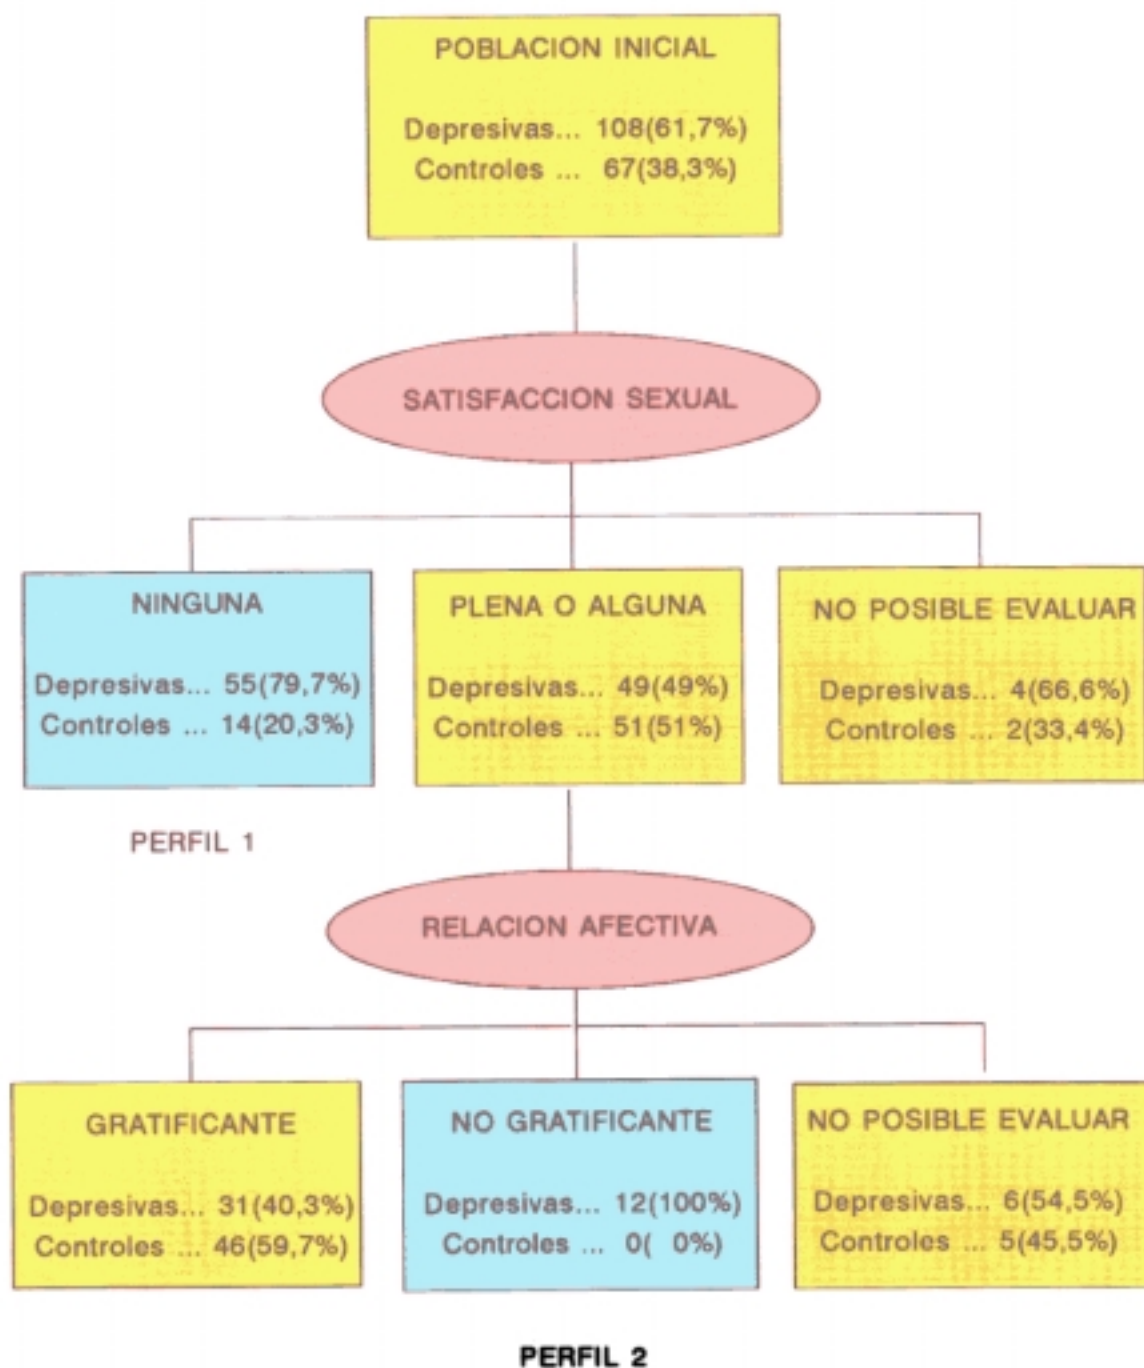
POBLACION INICIAL

Depresivas... 108(61,7%)
Controles ... 67(38,3%)

SATISFACCION SEXUAL

NINGUNA

Depresivas... 55(79,7%)
Controles ... 14(20,3%)

PLENA O ALGUNA

Depresivas... 49(49%)
Controles ... 51(51%)

NO POSIBLE EVALUAR

Depresivas... 4(66,6%)
Controles ... 2(33,4%)

PERFIL 1

RELACION AFECTIVA

GRATIFICANTE

Depresivas... 31(40,3%)
Controles ... 46(59,7%)

NO GRATIFICANTE

Depresivas... 12(100%)
Controles ... 0( 0%)

NO POSIBLE EVALUAR

Depresivas... 6(54,5%)
Controles ... 5(45,5%)

PERFIL 2